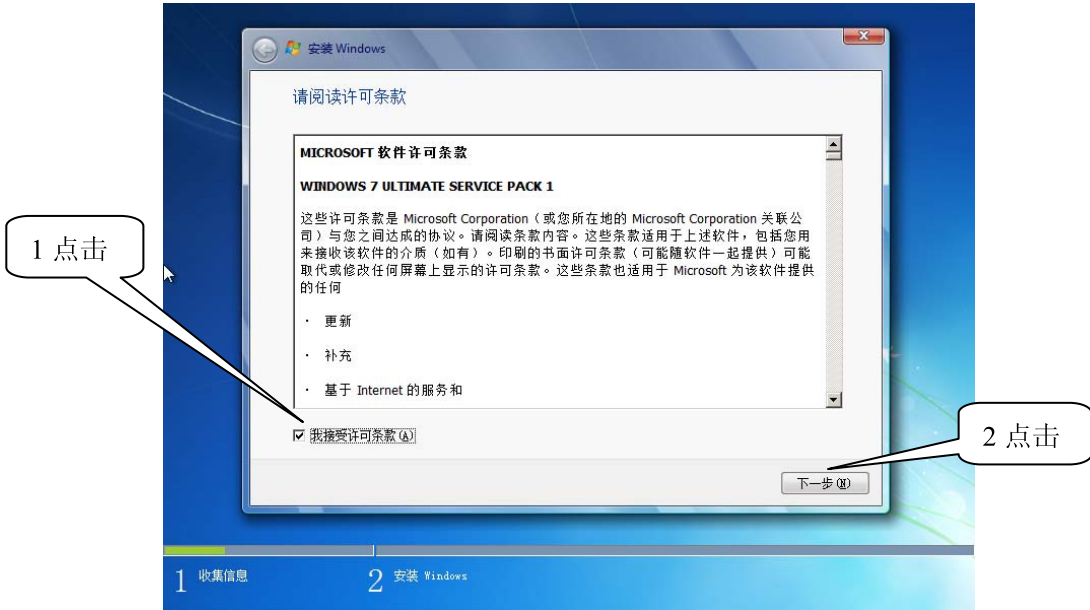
安装 Windows

请阅读许可条款

MICROSOFT 软件许可条款

WINDOWS 7 ULTIMATE SERVICE PACK 1

这些许可条款是 Microsoft Corporation（或您所在地的 Microsoft Corporation 关联公司）与您之间达成的协议。请阅读条款内容。这些条款适用于上述软件，包括您用来接收该软件的介质（如有）。印刷的书面许可条款（可能随软件一起提供）可能取代或修改任何屏幕上显示的许可条款。这些条款也适用于 Microsoft 为该软件提供的任何

· 更新

· 补充

· 基于 Internet 的服务和

1 点击

☑ 我接受许可条款(A)

2 点击

下一步(N)

1 收集信息

2 安装 Windows